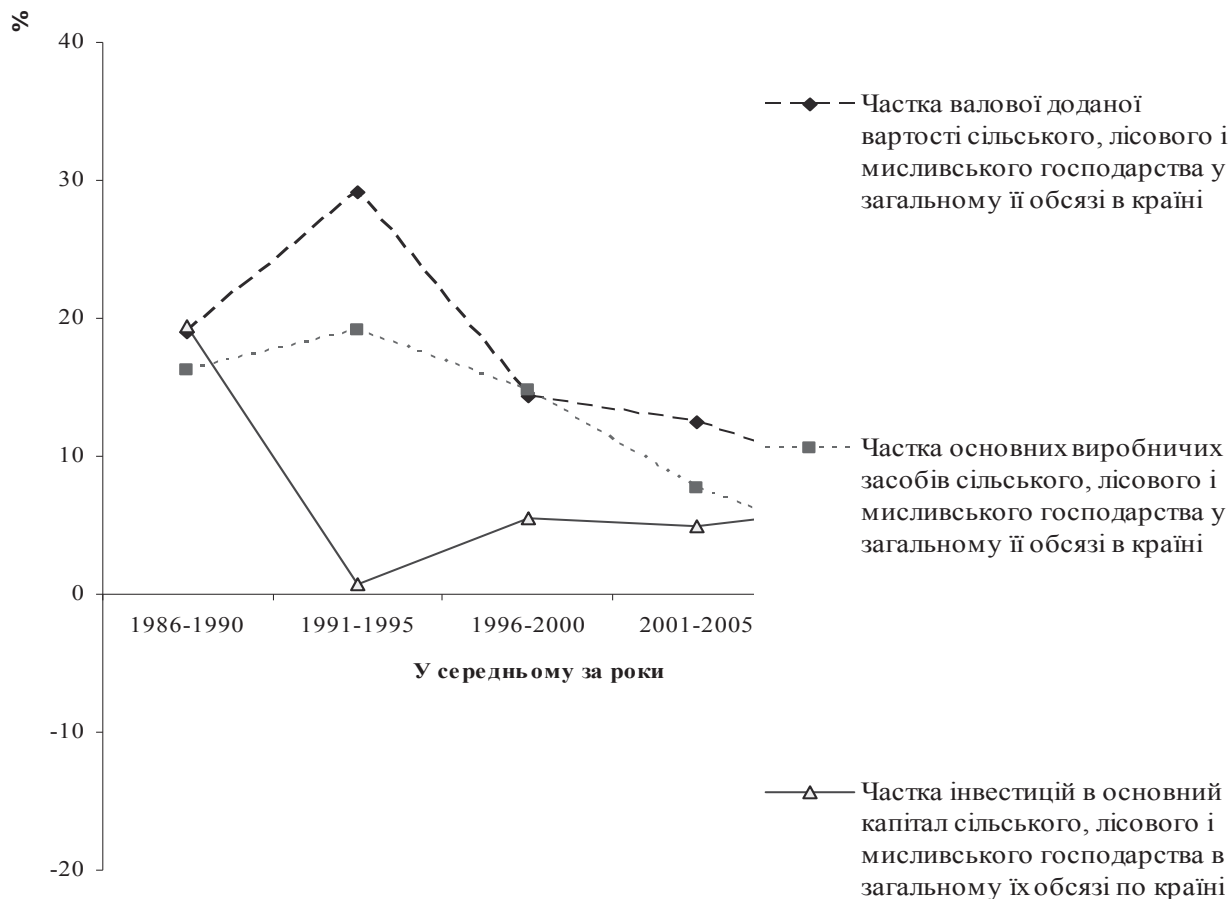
%

40

30

20

10

0

-10

-20

1986-1990 1991-1995 1996-2000 2001-2005

У середньому за роки

Частка валової доданої вартості сільського, лісового і мисливського господарства у загальному її обсязі в країні

Частка основних виробничих засобів сільського, лісового і мисливського господарства у загальному її обсязі в країні

Частка інвестицій в основний капітал сільського, лісового і мисливського господарства в загальному їх обсязі по країні